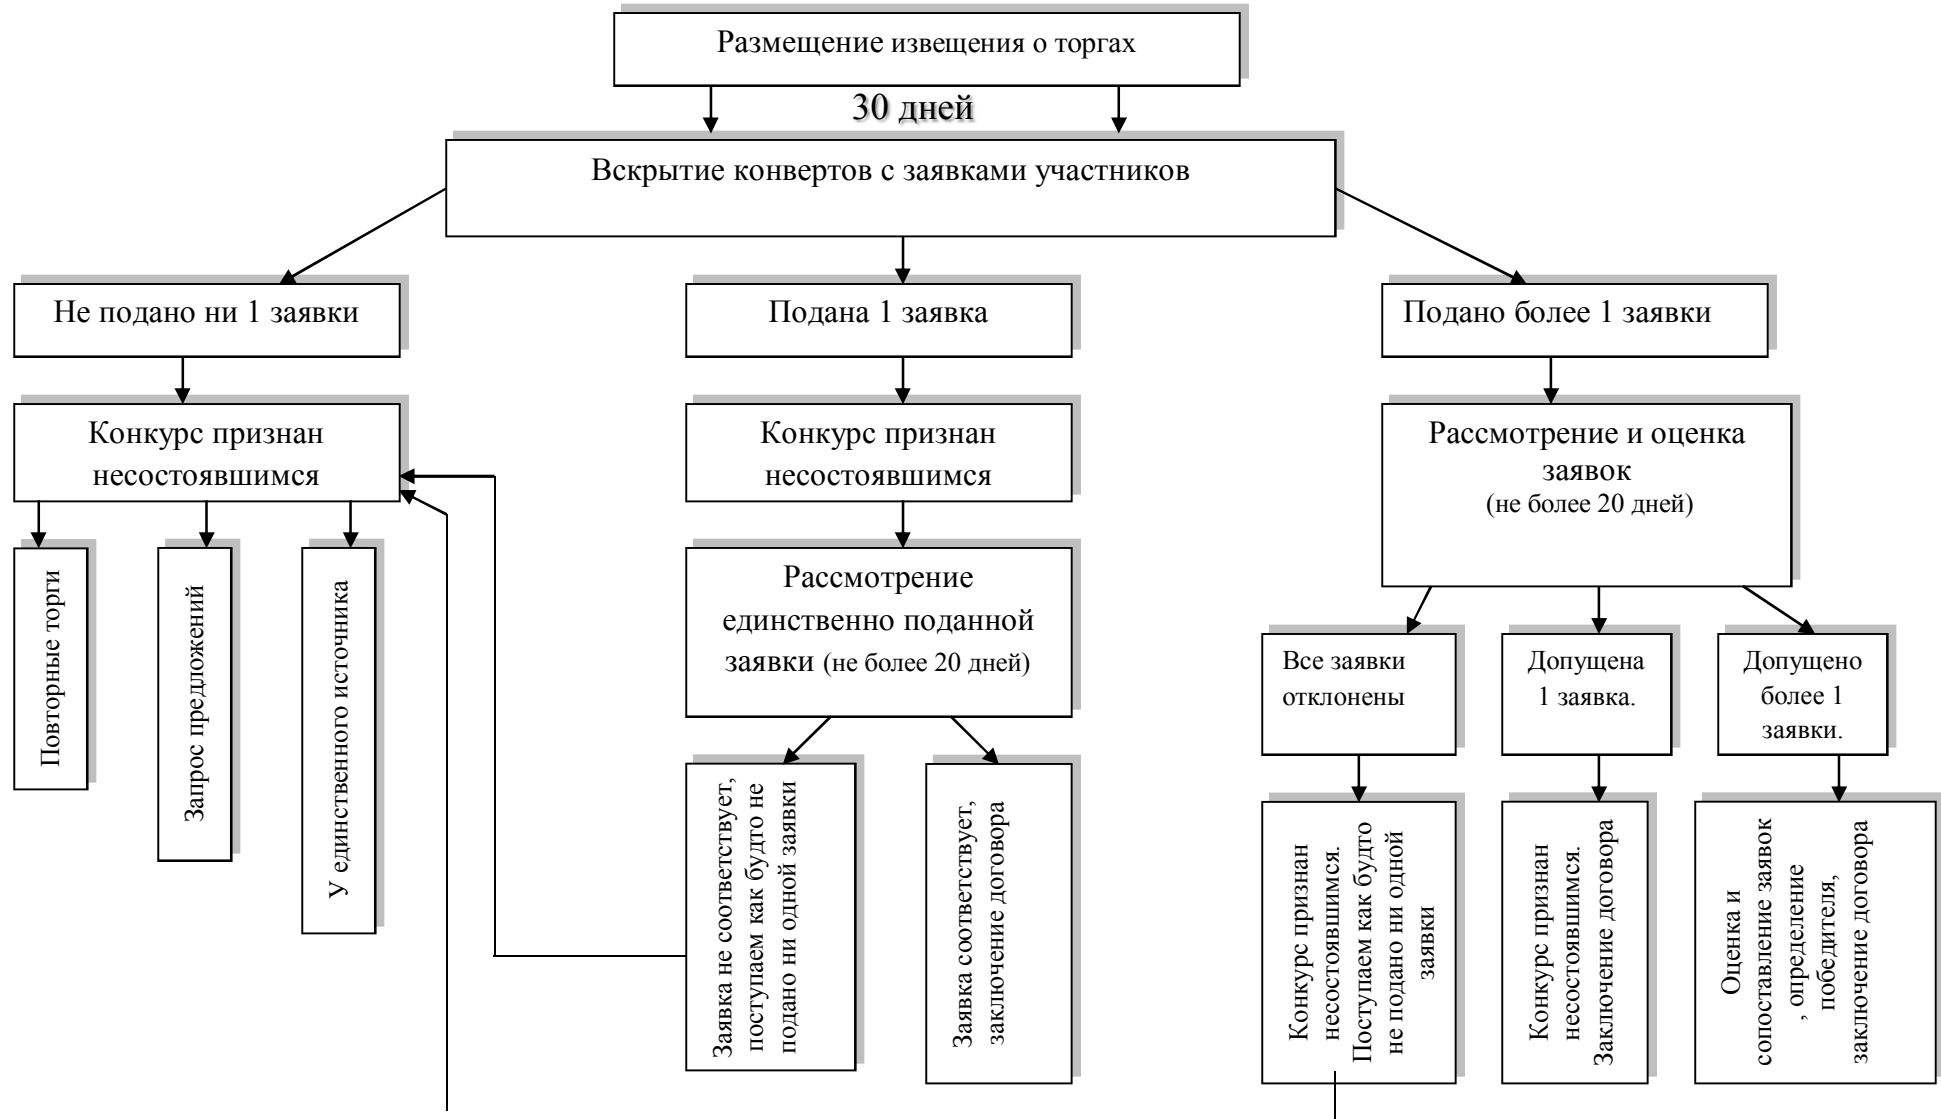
Размещение извещения о торгах

30 дней

Вскрытие конвертов с заявками участников

Не подано ни 1 заявки

Подана 1 заявка

Подано более 1 заявки

Конкурс признан несостоявшимся

Повторные торги

Запрос предложений

У единственного источника

Конкурс признан несостоявшимся

Рассмотрение единственно поданной заявки (не более 20 дней)

Заявка не соответствует, поступаем как будто не подано ни одной заявки

Заявка соответствует, заключение договора

Рассмотрение и оценка заявок (не более 20 дней)

Все заявки отклонены

Допущена 1 заявка.

Допущено более 1 заявки.

Конкурс признан несостоявшимся. Поступаем как будто не подано ни одной заявки

Конкурс признан несостоявшимся. Заключение договора

Оценка и сопоставление заявок , определение победителя, заключение договора